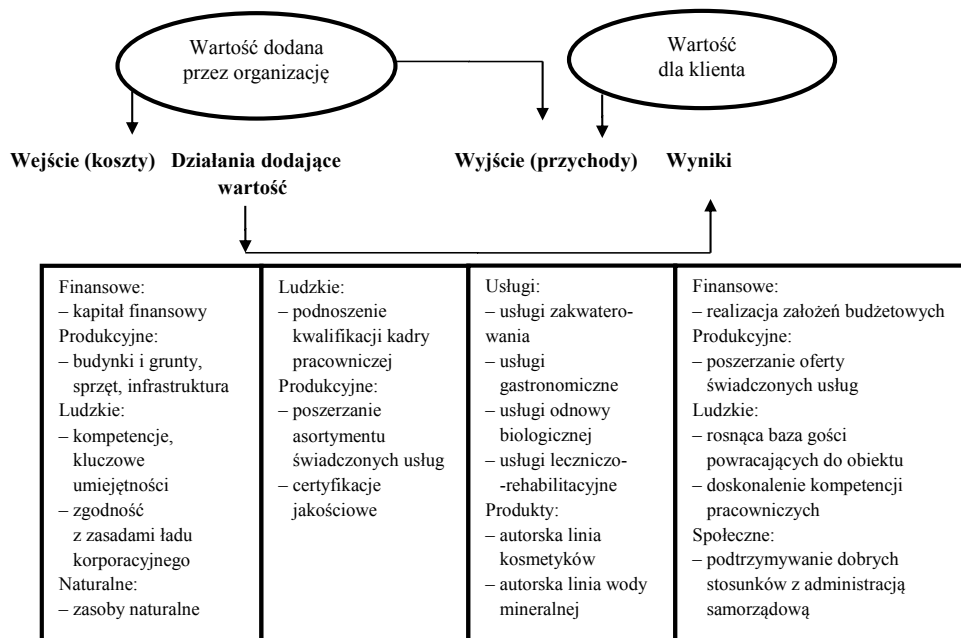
Wartość dodana przez organizację

Wartość dla klienta

Wejście (koszty)

Działania dodające wartość

Wyjście (przychody)

Wyniki

| | | | |
|---|---|---|---|
| Finansowe:<br>– kapitał finansowy<br>Produkcyjne:<br>– budynki i grunty, sprzęt, infrastruktura<br>Ludzkie:<br>– kompetencje, kluczowe umiejętności<br>– zgodność z zasadami ładu korporacyjnego<br>Naturalne:<br>– zasoby naturalne | Ludzkie:<br>– podnoszenie kwalifikacji kadry pracowniczej<br>Produkcyjne:<br>– poszerzanie asortymentu świadczonych usług<br>– certyfikacje jakościowe | Usługi:<br>– usługi zakwaterowania<br>– usługi gastronomiczne<br>– usługi odnowy biologicznej<br>– usługi leczniczo-rehabilitacyjne<br>Produkty:<br>– autorska linia kosmetyków<br>– autorska linia wody mineralnej | Finansowe:<br>– realizacja założeń budżetowych<br>Produkcyjne:<br>– poszerzanie oferty świadczonych usług<br>Ludzkie:<br>– rosnąca baza gości powracających do obiektu<br>– doskonalenie kompetencji pracowniczych<br>Społeczne:<br>– podtrzymywanie dobrych stosunków z administracją samorządową |